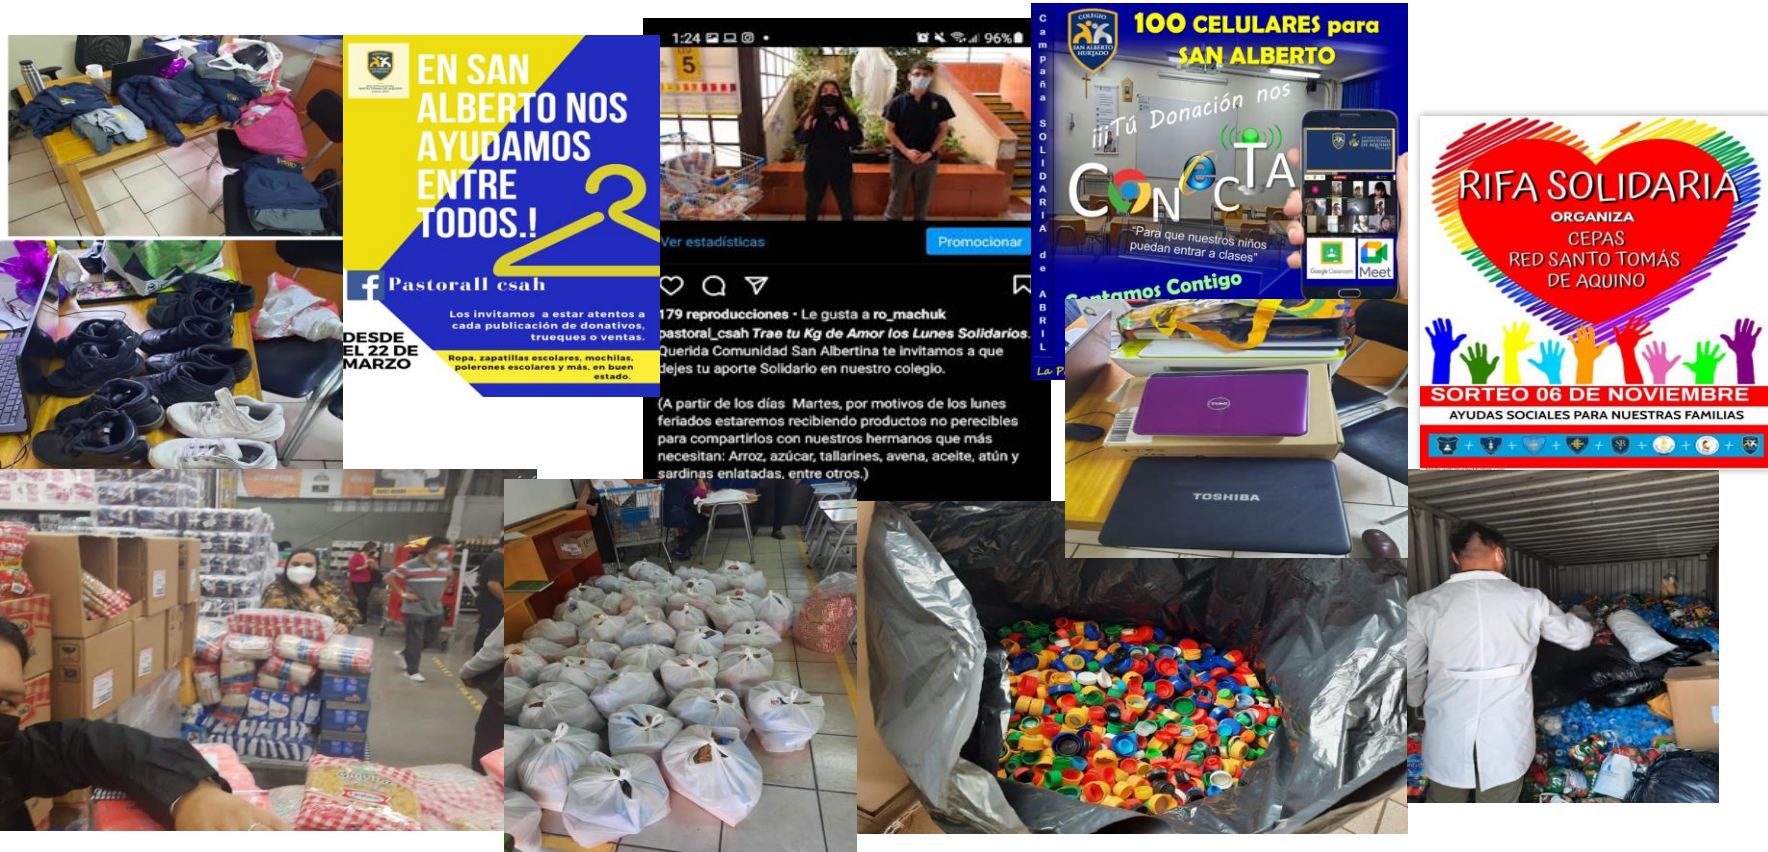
EN SAN ALBERTO NOS AYUDAMOS ENTRE TODOS.!

Pastorall csah

Los invitamos a estar atentos a cada publicación de donativos, trueques o ventas.

DESDE EL 22 DE MARZO

Ropa, zapatillas escolares, mochilas, polerones escolares y más, en buen estado.

1:24 96%

5

Ver estadísticas

Promocionar

179 reproducciones · Le gusta a ro_machuk
pastoral_csah Trae tu Kg de Amor los Lunes Solidarios. Querida Comunidad San Albertina te invitamos a que dejes tu aporte Solidario en nuestro colegio.

(A partir de los días Martes, por motivos de los lunes feriados estaremos recibiendo productos no perecibles para compartirlos con nuestros hermanos que más necesitan: Arroz, azúcar, tallarines, avena, aceite, atún y sardinas enlatadas, entre otros.)

Campaña SOLIDARIA de ABRIL

100 CELULARES para SAN ALBERTO

¡¡Tú Donación nos CONECTA

"Para que nuestros niños puedan entrar a clases"

Contamos Contigo

Meet

TOSHIBA

RIFA SOLIDARIA
ORGANIZA
CEPAS
RED SANTO TOMÁS DE AQUINO

SORTEO 06 DE NOVIEMBRE
AYUDAS SOCIALES PARA NUESTRAS FAMILIAS